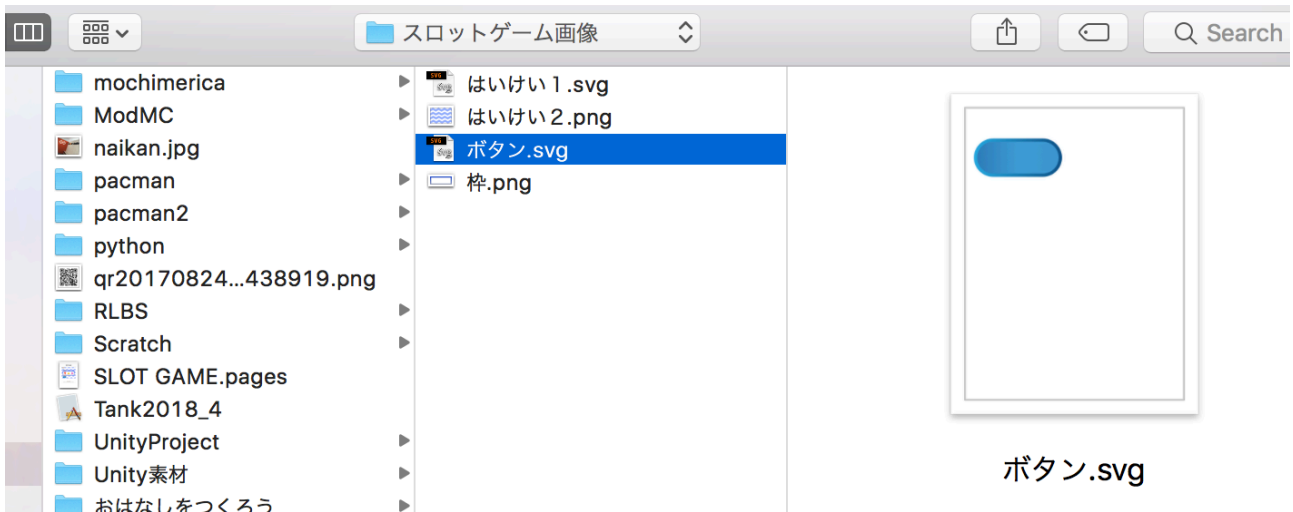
スロットゲーム画像

Search

mochimerica
ModMC
naikan.jpg
pacman
pacman2
python
qr20170824...438919.png
RLBS
Scratch
SLOT GAME.pages
Tank2018_4
UnityProject
Unity素材
おはなしをつくろう

はいけい１.svg
はいけい２.png
ボタン.svg
枠.png

ボタン.svg